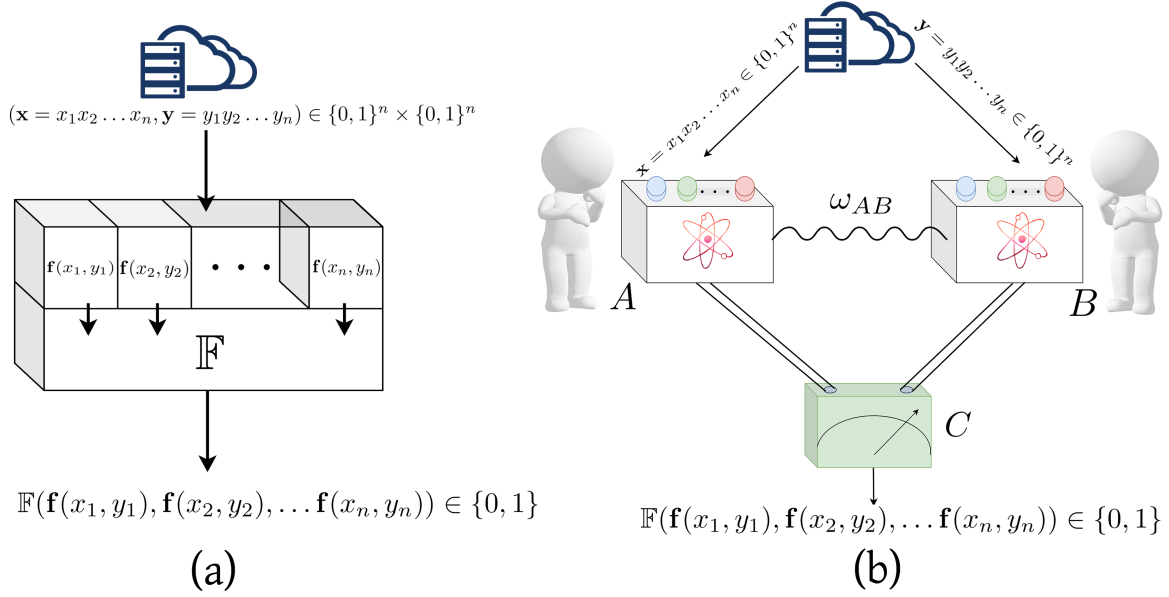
$(\mathbf{x} = x_1x_2\ldots x_n, \mathbf{y} = y_1y_2\ldots y_n) \in \{0,1\}^n \times \{0,1\}^n$

$\mathbf{f}(x_1, y_1)$ $\mathbf{f}(x_2, y_2)$ $\cdots$ $\mathbf{f}(x_n, y_n)$

$\mathbb{F}$

$\mathbb{F}(\mathbf{f}(x_1, y_1), \mathbf{f}(x_2, y_2), \ldots \mathbf{f}(x_n, y_n)) \in \{0,1\}$

(a)

$\mathbf{x} = x_1x_2\ldots x_n \in \{0,1\}^n$

$\mathbf{y} = y_1y_2\ldots y_n \in \{0,1\}^n$

$\omega_{AB}$

$A$

$B$

$C$

$\mathbb{F}(\mathbf{f}(x_1, y_1), \mathbf{f}(x_2, y_2), \ldots \mathbf{f}(x_n, y_n)) \in \{0,1\}$

(b)